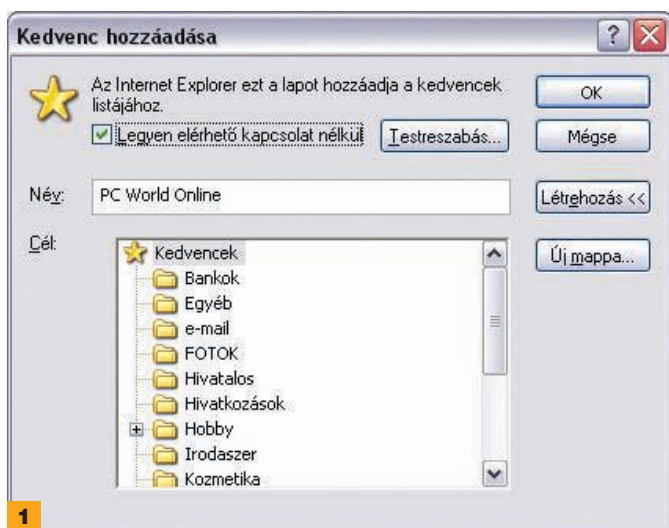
Kedvenc hozzáadása

Az Internet Explorer ezt a lapot hozzáadja a kedvencek listájához.

Legyen elérhető kapcsolat nélkül

Testreszabás...

OK

Mégse

Név: PC World Online

Létrehozás <<

Cél:

Kedvencek
Bankok
Egyéb
e-mail
FOTOK
Hivatalos
Hivatkozások
Hobby
Irodaszer
Kozmetika

Új mappa...

1